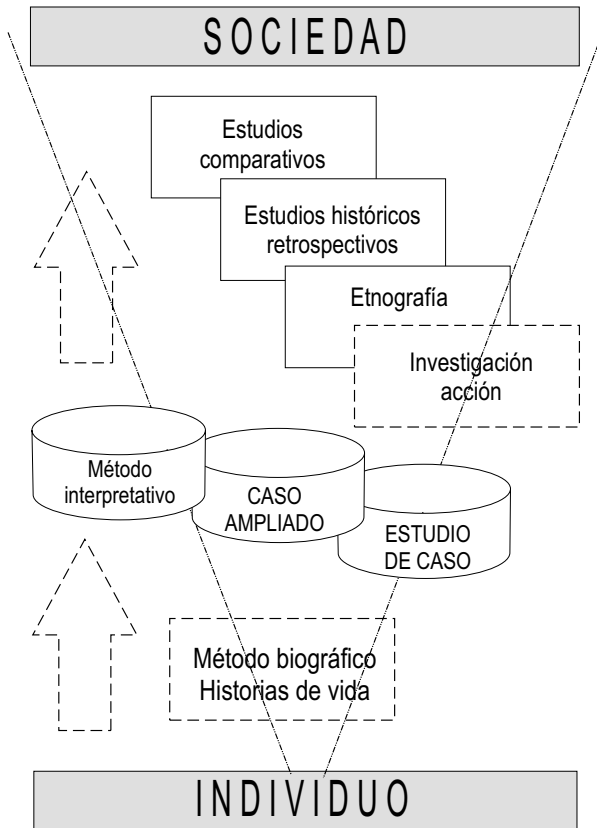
SOCIEDAD

Estudios comparativos

Estudios históricos retrospectivos

Etnografía

Investigación acción

Método interpretativo

CASO AMPLIADO

ESTUDIO DE CASO

Método biográfico
Historias de vida

INDIVIDUO